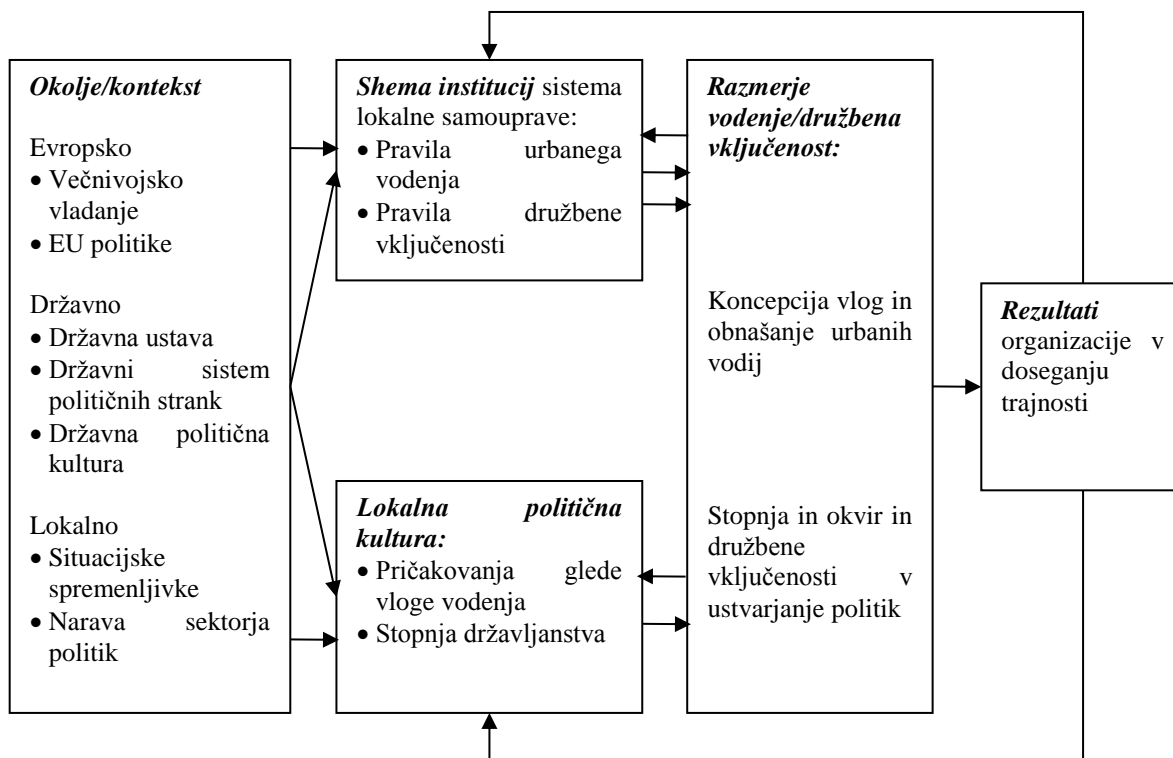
***Okolje/kontekst***

Evropsko
- Večnivojsko vladanje
- EU politike

Državno
- Državna ustava
- Državni sistem političnih strank
- Državna politična kultura

Lokalno
- Situacijske spremenljivke
- Narava sektorja politik

***Shema institucij*** sistema lokalne samouprave:
- Pravila urbanega vodenja
- Pravila družbene vključenosti

***Lokalna politična kultura:***
- Pričakovanja glede vloge vodenja
- Stopnja državljanstva

***Razmerje vodenje/družbena vključenost:***

Koncepcija vlog in obnašanje urbanih vodij

Stopnja in okvir in družbene vključenosti v ustvarjanje politik

***Rezultati*** organizacije v doseganju trajnosti